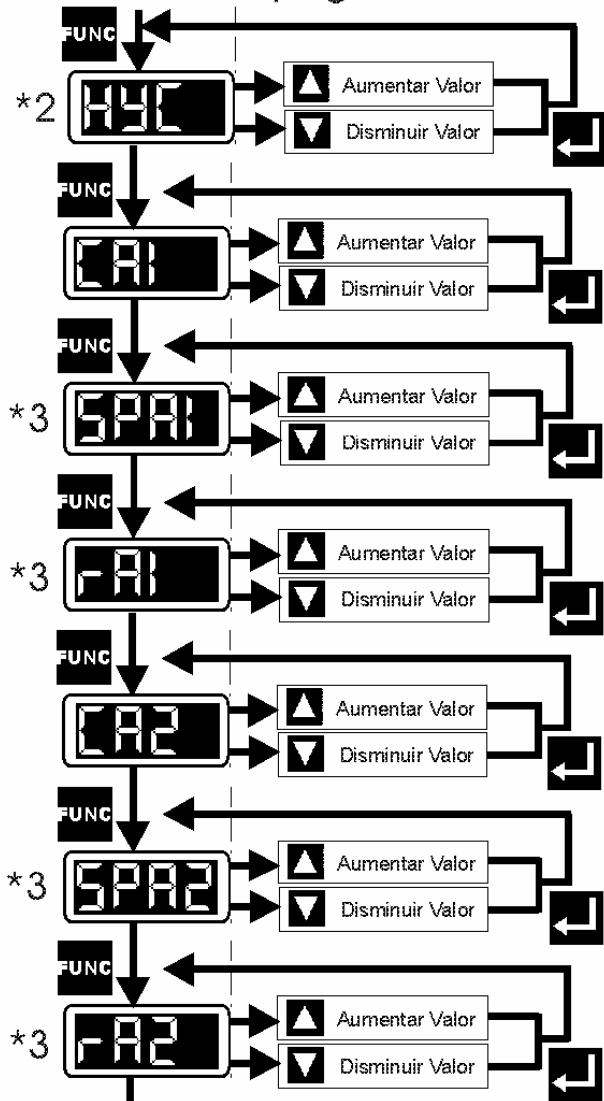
FUNC
*2 HYC
Aumentar Valor
Disminuir Valor

FUNC
CA1
Aumentar Valor
Disminuir Valor

FUNC
*3 SPA1
Aumentar Valor
Disminuir Valor

FUNC
*3 rA1
Aumentar Valor
Disminuir Valor

FUNC
CA2
Aumentar Valor
Disminuir Valor

FUNC
*3 SPA2
Aumentar Valor
Disminuir Valor

FUNC
*3 rA2
Aumentar Valor
Disminuir Valor